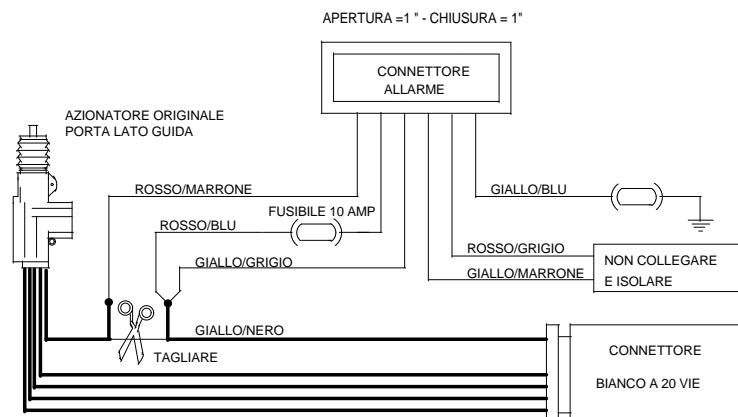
APERTURA =1 " - CHIUSURA = 1"

CONNETTORE ALLARME

AZIONATORE ORIGINALE PORTA LATO GUIDA

ROSSO/MARRONE

GIALLO/BLU

FUSIBILE 10 AMP

ROSSO/BLU

ROSSO/GRIGIO

NON COLLEGARE E ISOLARE

GIALLO/GRIGIO

GIALLO/MARRONE

GIALLO/NERO

TAGLIARE

CONNETTORE

BIANCO A 20 VIE